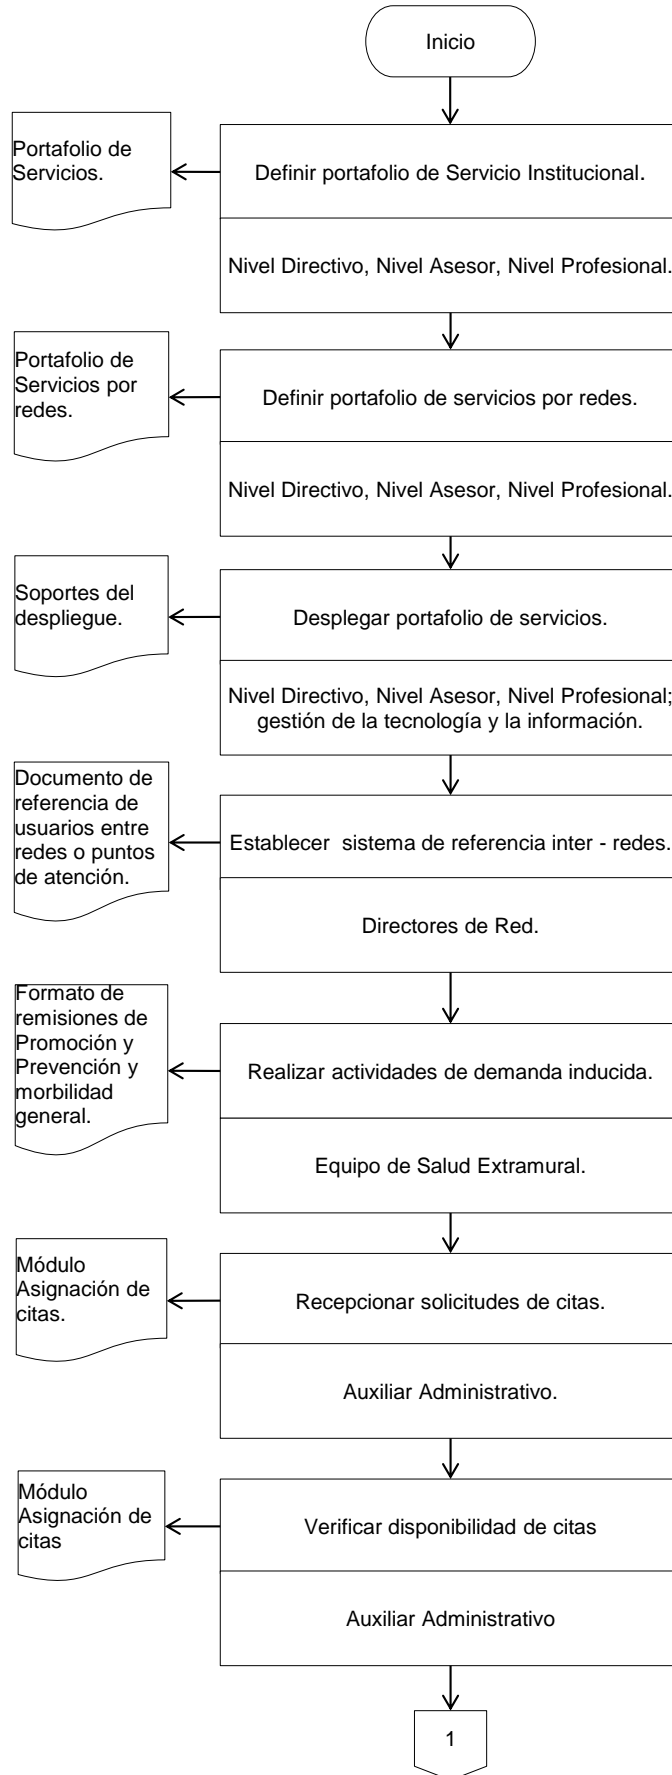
Inicio

Portafolio de Servicios.

Definir portafolio de Servicio Institucional.

Nivel Directivo, Nivel Asesor, Nivel Profesional.

Portafolio de Servicios por redes.

Definir portafolio de servicios por redes.

Nivel Directivo, Nivel Asesor, Nivel Profesional.

Soportes del despliegue.

Desplegar portafolio de servicios.

Nivel Directivo, Nivel Asesor, Nivel Profesional; gestión de la tecnología y la información.

Documento de referencia de usuarios entre redes o puntos de atención.

Establecer sistema de referencia inter - redes.

Directores de Red.

Formato de remisiones de Promoción y Prevención y morbilidad general.

Realizar actividades de demanda inducida.

Equipo de Salud Extramural.

Módulo Asignación de citas.

Recepcionar solicitudes de citas.

Auxiliar Administrativo.

Módulo Asignación de citas

Verificar disponibilidad de citas

Auxiliar Administrativo

1